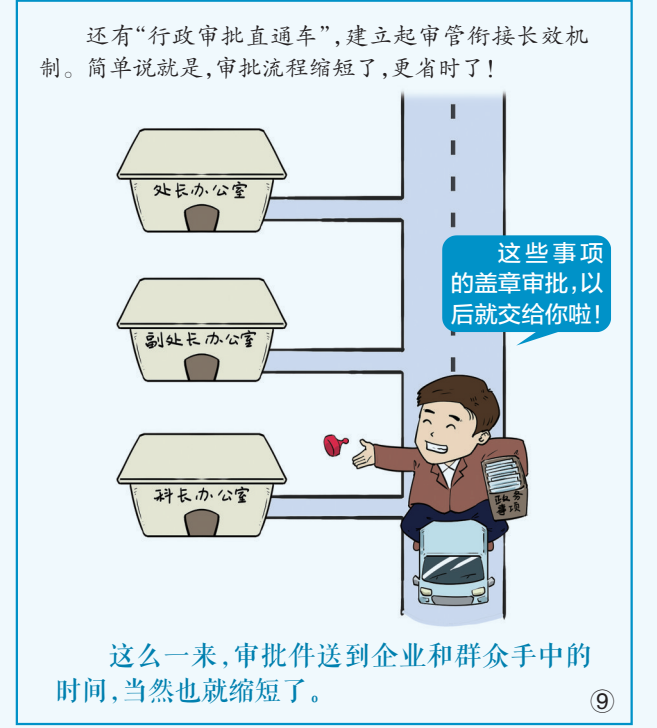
还有“行政审批直通车”，建立起审管衔接长效机制。简单说就是，审批流程缩短了，更省时了！

处长办公室

副处长办公室

科长办公室

这些事项的盖章审批，以后就交给你啦！

政务事项

这么一来，审批件送到企业和群众手中的时间，当然也就缩短了。

⑨